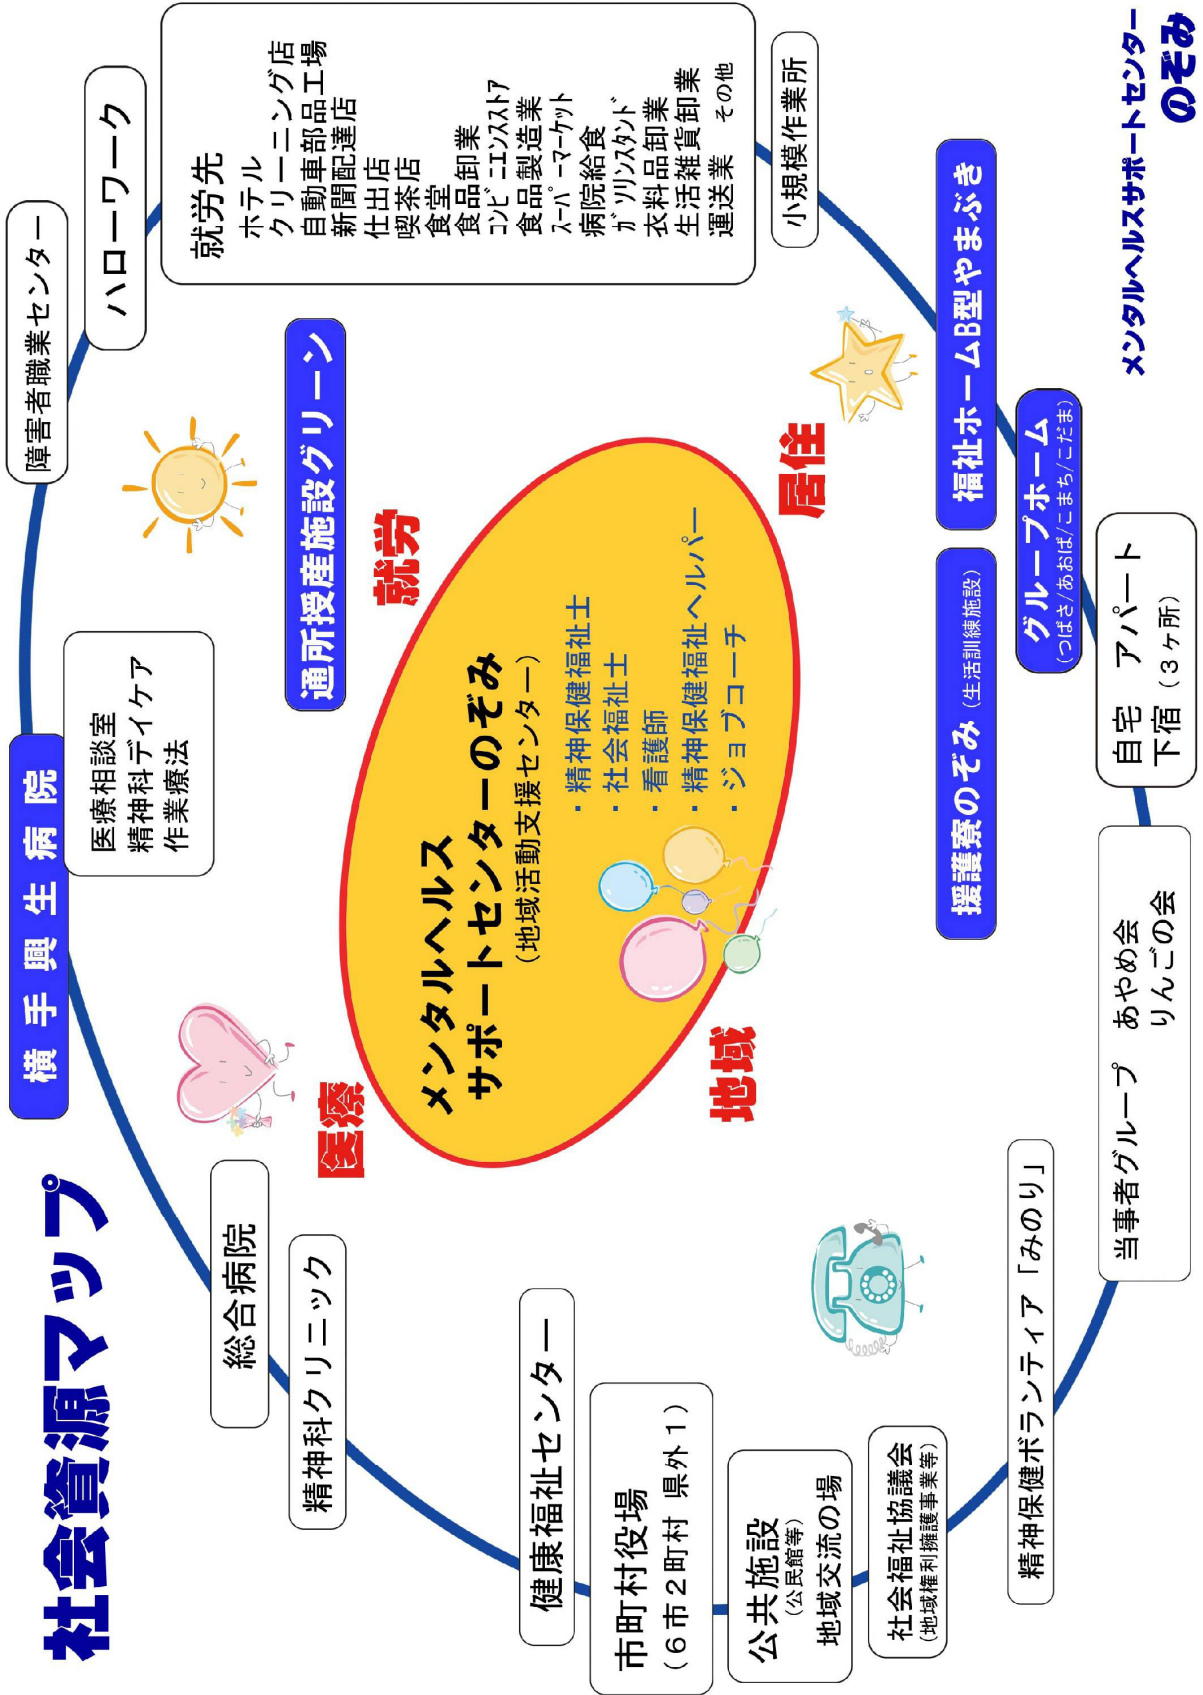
社会資源マップ

メンタルヘルスサポートセンター
のぞみ

メンタルヘルス
サポートセンターのぞみ
（地域活動支援センター）

・精神保健福祉士
・社会福祉士
・看護師
・精神保健福祉ヘルパー
・ジョブコーチ

就労

医療

地域

居住

障害者職業センター

ハローワーク

就労先
ホテル
クリーニング店
自動車部品工場
新聞配達店
仕出店
喫茶店
食堂
食品卸業
コンビニエンスストア
食品製造業
スーパーマーケット
病院給食
ガソリンスタンド
衣料品卸業
生活雑貨卸業
運送業　その他

小規模作業所

通所授産施設グリーン

福祉ホームB型やまぶき

グループホーム
（つばさ/あおば/こまち/こだま）

援護寮のぞみ（生活訓練施設）

自宅　アパート
下宿（3ヶ所）

横手興生病院

医療相談室
精神科デイケア
作業療法

総合病院

精神科クリニック

健康福祉センター

市町村役場
（6市2町村　県外1）

公共施設
（公民館等）
地域交流の場

社会福祉協議会
（地域権利擁護事業等）

精神保健ボランティア「みのり」

当事者グループ　あやめ会
りんごの会